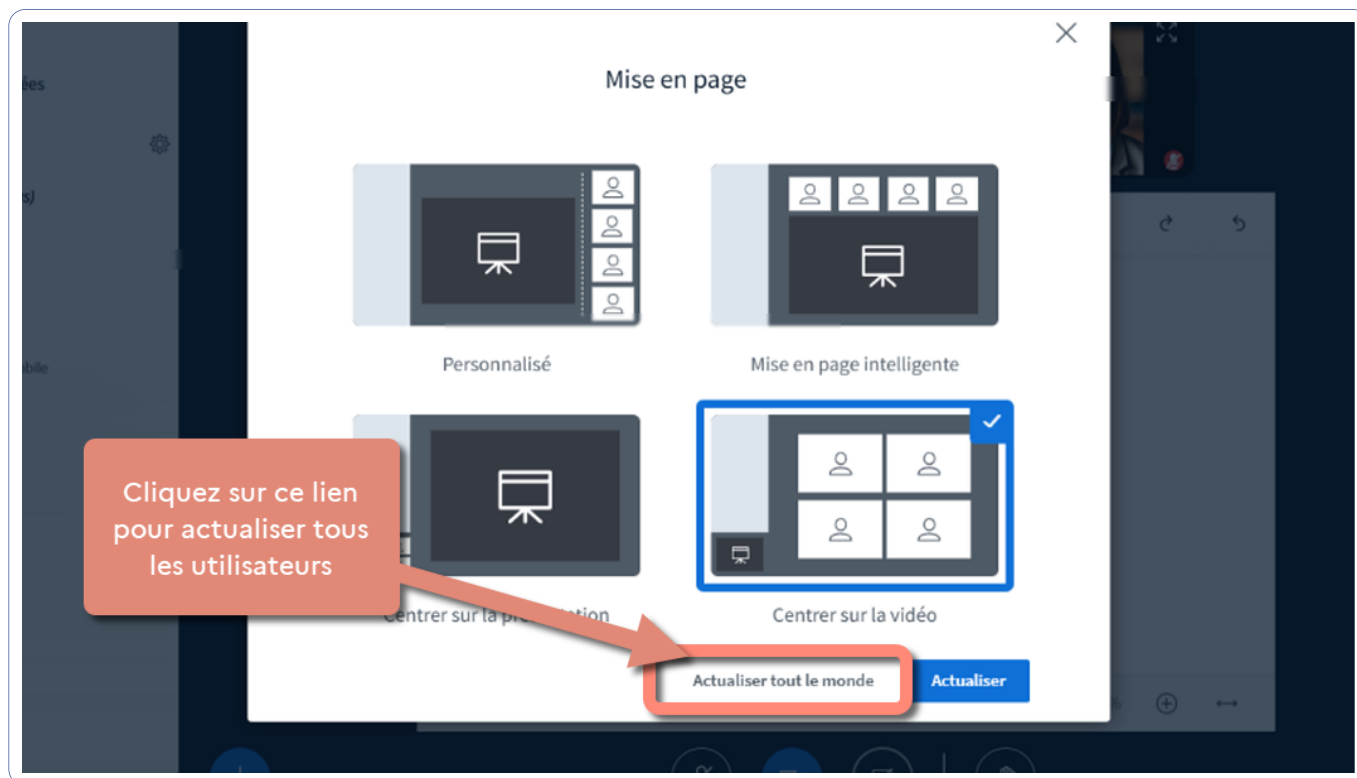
ées

sJ

bile

Mise en page

Personnalisé

Mise en page intelligente

Cliquez sur ce lien pour actualiser tous les utilisateurs

Centrer sur la pr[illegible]ntation

Centrer sur la vidéo

Actualiser tout le monde

Actualiser